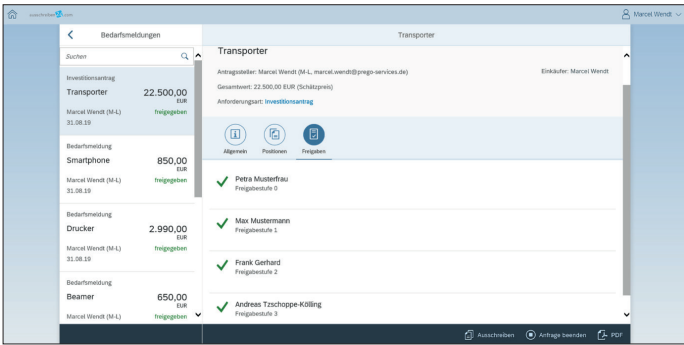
ausschreiben.com

Marcel Wendt

Bedarfsmeldungen

Suchen

Investitionsantrag
Transporter 22.500,00 EUR
Marcel Wendt (M-L) freigegeben
31.08.19

Bedarfsmeldung
Smartphone 850,00 EUR
Marcel Wendt (M-L) freigegeben
31.08.19

Bedarfsmeldung
Drucker 2.990,00 EUR
Marcel Wendt (M-L) freigegeben
31.08.19

Bedarfsmeldung
Beamer 650,00 EUR
Marcel Wendt (M-L) freigegeben

Transporter

Transporter

Antragsteller: Marcel Wendt (M-L, marcel.wendt@prego-services.de)
Einkäufer: Marcel Wendt
Gesamtwert: 22.500,00 EUR (Schätzpreis)
Anforderungsart: Investitionsantrag

Allgemein Positionen Freigaben

Petra Musterfrau
Freigabestufe 0

Max Mustermann
Freigabestufe 1

Frank Gerhard
Freigabestufe 2

Andreas Tzschoppe-Kölling
Freigabestufe 3

Ausschreiben Anfrage beenden PDF